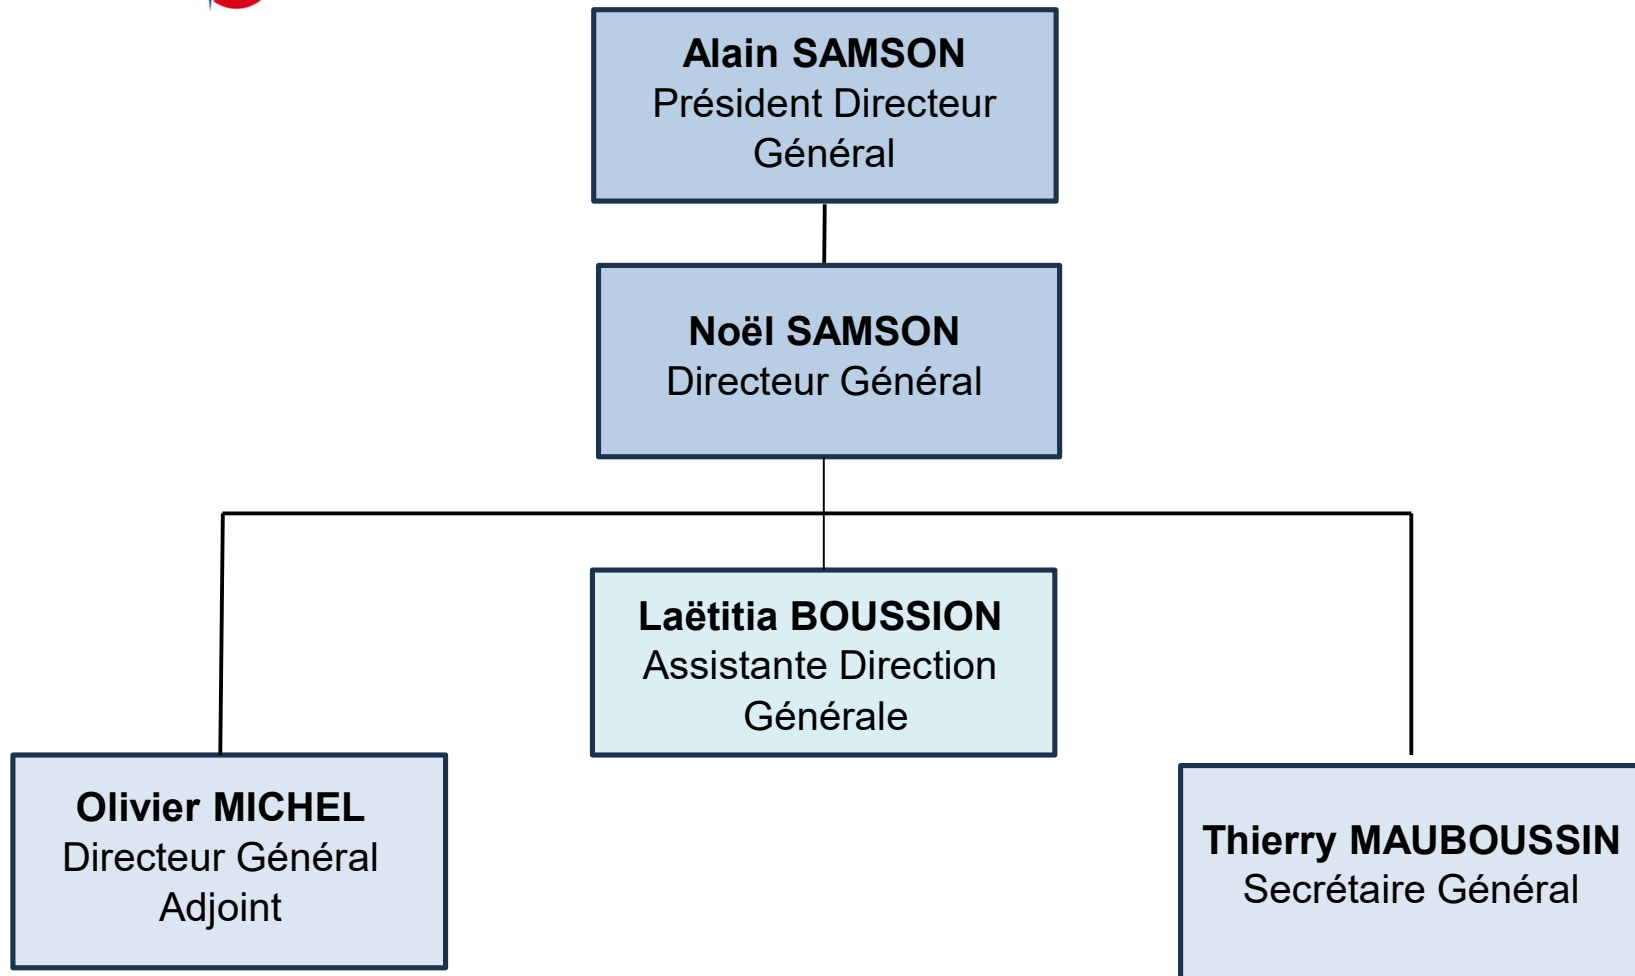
Alain SAMSON
Président Directeur Général

Noël SAMSON
Directeur Général

Laëtitia BOUSSION
Assistante Direction Générale

Olivier MICHEL
Directeur Général Adjoint

Thierry MAUBOUSSIN
Secrétaire Général